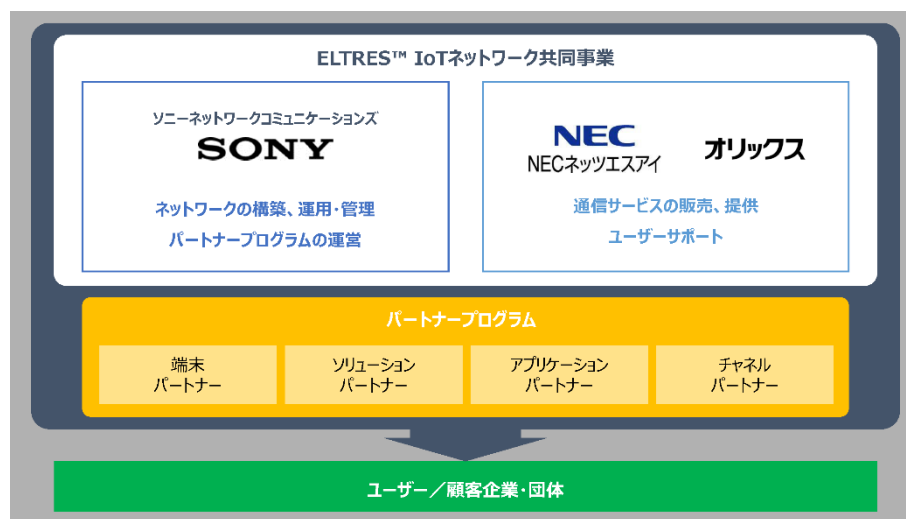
ELTRES™ IoTネットワーク共同事業

ソニーネットワークコミュニケーションズ
SONY

ネットワークの構築、運用・管理
パートナープログラムの運営

NEC
NECネッツエスアイ
オリックス

通信サービスの販売、提供
ユーザーサポート

パートナープログラム

端末
パートナー

ソリューション
パートナー

アプリケーション
パートナー

チャネル
パートナー

ユーザー／顧客企業・団体